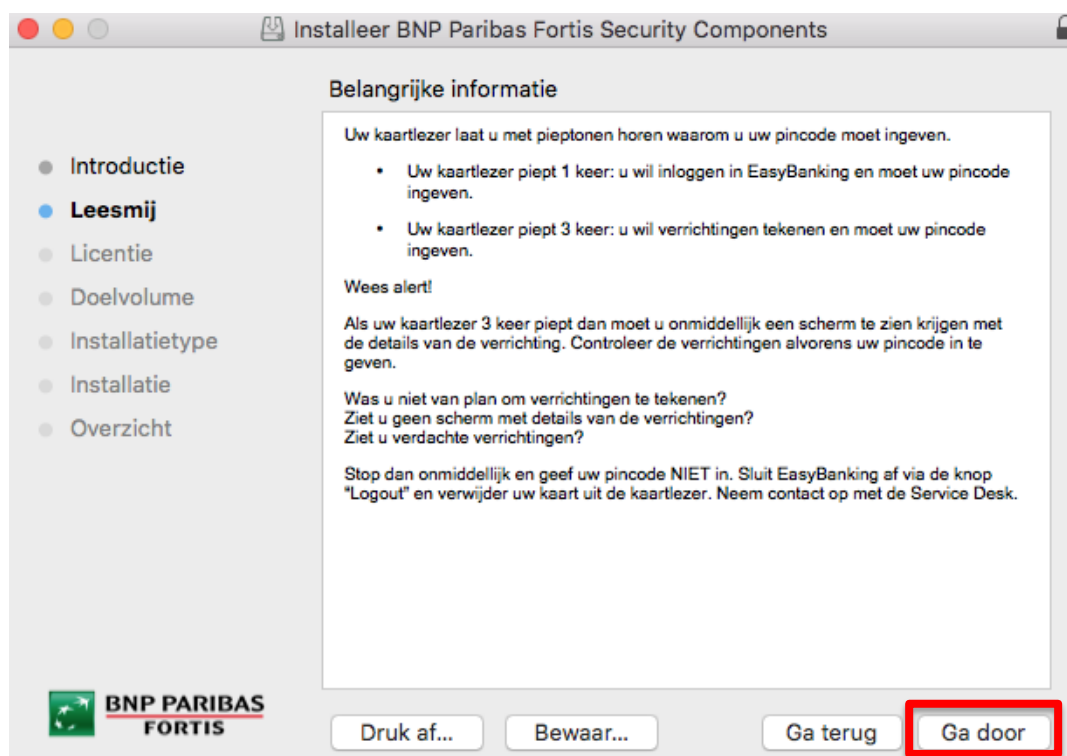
Installeer BNP Paribas Fortis Security Components

Belangrijke informatie

Introductie
Leesmij
Licentie
Doelvolume
Installatietype
Installatie
Overzicht

Uw kaartlezer laat u met pieptonen horen waarom u uw pincode moet ingeven.

- Uw kaartlezer piept 1 keer: u wil inloggen in EasyBanking en moet uw pincode ingeven.
- Uw kaartlezer piept 3 keer: u wil verrichtingen tekenen en moet uw pincode ingeven.

Wees alert!

Als uw kaartlezer 3 keer piept dan moet u onmiddellijk een scherm te zien krijgen met de details van de verrichting. Controleer de verrichtingen alvorens uw pincode in te geven.

Was u niet van plan om verrichtingen te tekenen?
Ziet u geen scherm met details van de verrichtingen?
Ziet u verdachte verrichtingen?

Stop dan onmiddellijk en geef uw pincode NIET in. Sluit EasyBanking af via de knop "Logout" en verwijder uw kaart uit de kaartlezer. Neem contact op met de Service Desk.

BNP PARIBAS
FORTIS

Druk af... Bewaar... Ga terug Ga door